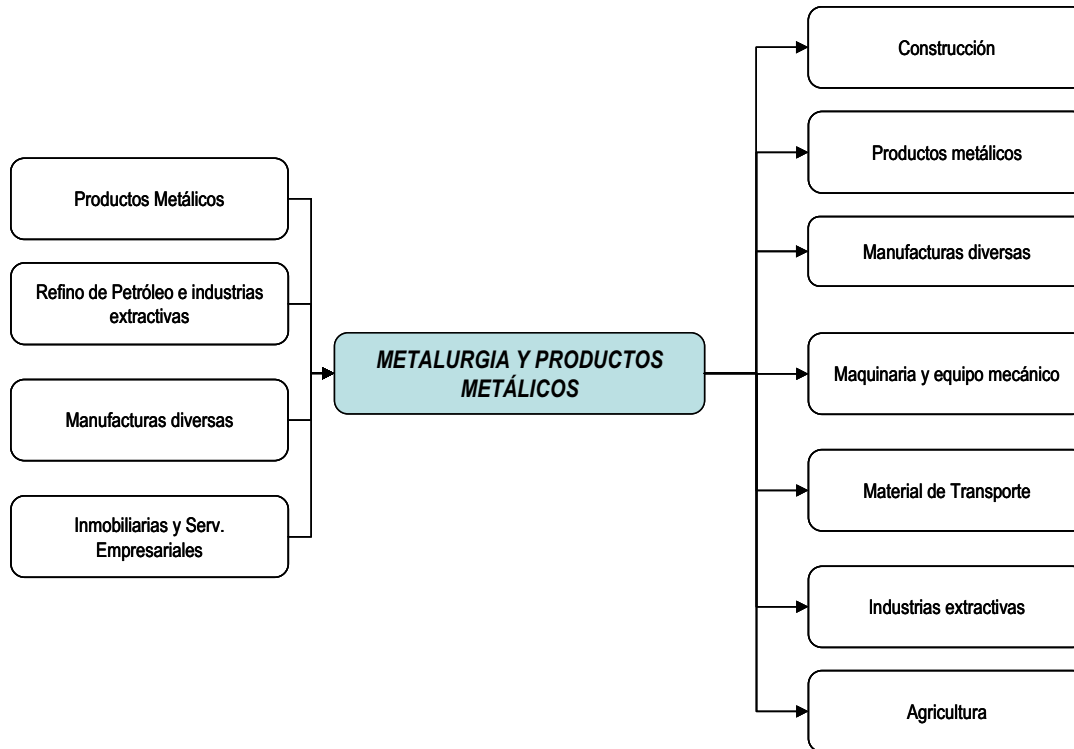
Productos Metálicos

Refino de Petróleo e industrias extractivas

Manufacturas diversas

Inmobiliarias y Serv. Empresariales

METALURGIA Y PRODUCTOS METÁLICOS

Construcción

Productos metálicos

Manufacturas diversas

Maquinaria y equipo mecánico

Material de Transporte

Industrias extractivas

Agricultura